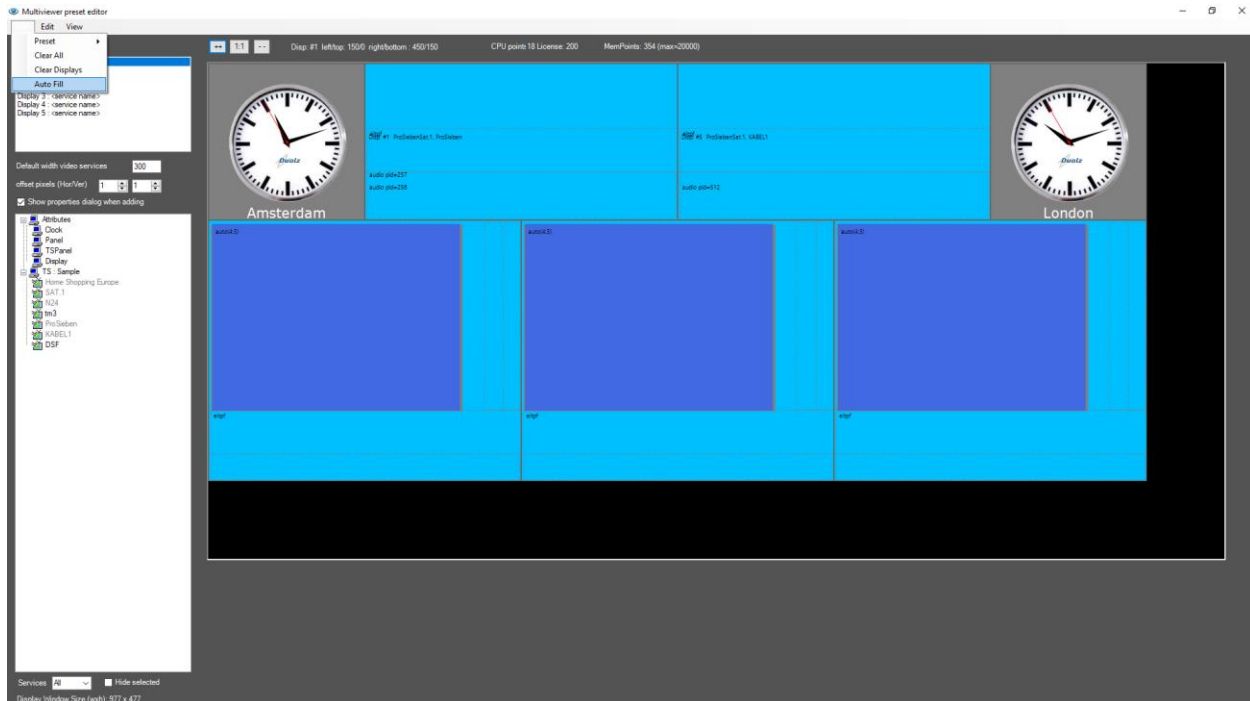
Multiviewer preset editor

Edit View

Preset
Clear All
Clear Displays
Auto Fill

Display 3 : <service name>
Display 4 : <service name>
Display 5 : <service name>

Disp: #1 left/top: 150/0 right/bottom : 450/150

CPU points 18 License: 200

MemPoints: 354 (max=20000)

Default width video services 300

offset pixels (Hor/Ver) 1 1

Show properties dialog when adding

Attributes
Clock
Panel
TSPanel
Display
TS : Sample
Home Shopping Europe
SAT.1
N24
tm3
ProSieben
KABEL1
DSF

Services All

Hide selected

Display Window Size (wxh): 977 x 477

Amsterdam

#1 ProSiebenSat.1, ProSieben

audio pid=257
audio pid=258

#1 ProSiebenSat.1, KABEL1

audio pid=512

London

auto(4:3)

auto(4:3)

auto(4:3)

eitpf

eitpf

eitpf